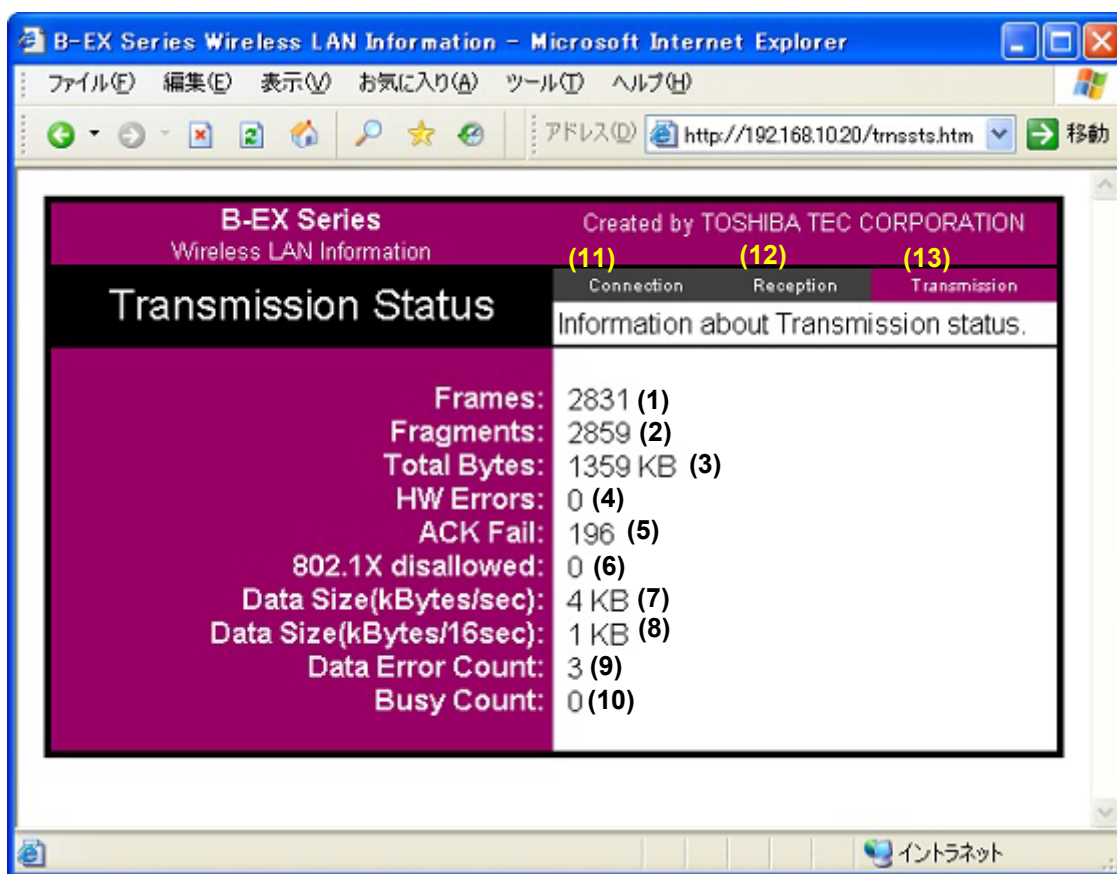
B-EX Series Wireless LAN Information - Microsoft Internet Explorer

ファイル(F) 編集(E) 表示(V) お気に入り(A) ツール(T) ヘルプ(H)

アドレス(D) http://192.168.10.20/trnssts.htm 移動

B-EX Series
Wireless LAN Information

Created by TOSHIBA TEC CORPORATION

(11) (12) (13)

Transmission Status

Connection Reception Transmission

Information about Transmission status.

| | |
|---|---|
| Frames: | 2831 (1) |
| Fragments: | 2859 (2) |
| Total Bytes: | 1359 KB (3) |
| HW Errors: | 0 (4) |
| ACK Fail: | 196 (5) |
| 802.1X disallowed: | 0 (6) |
| Data Size(kBytes/sec): | 4 KB (7) |
| Data Size(kBytes/16sec): | 1 KB (8) |
| Data Error Count: | 3 (9) |
| Busy Count: | 0 (10) |

イントラネット